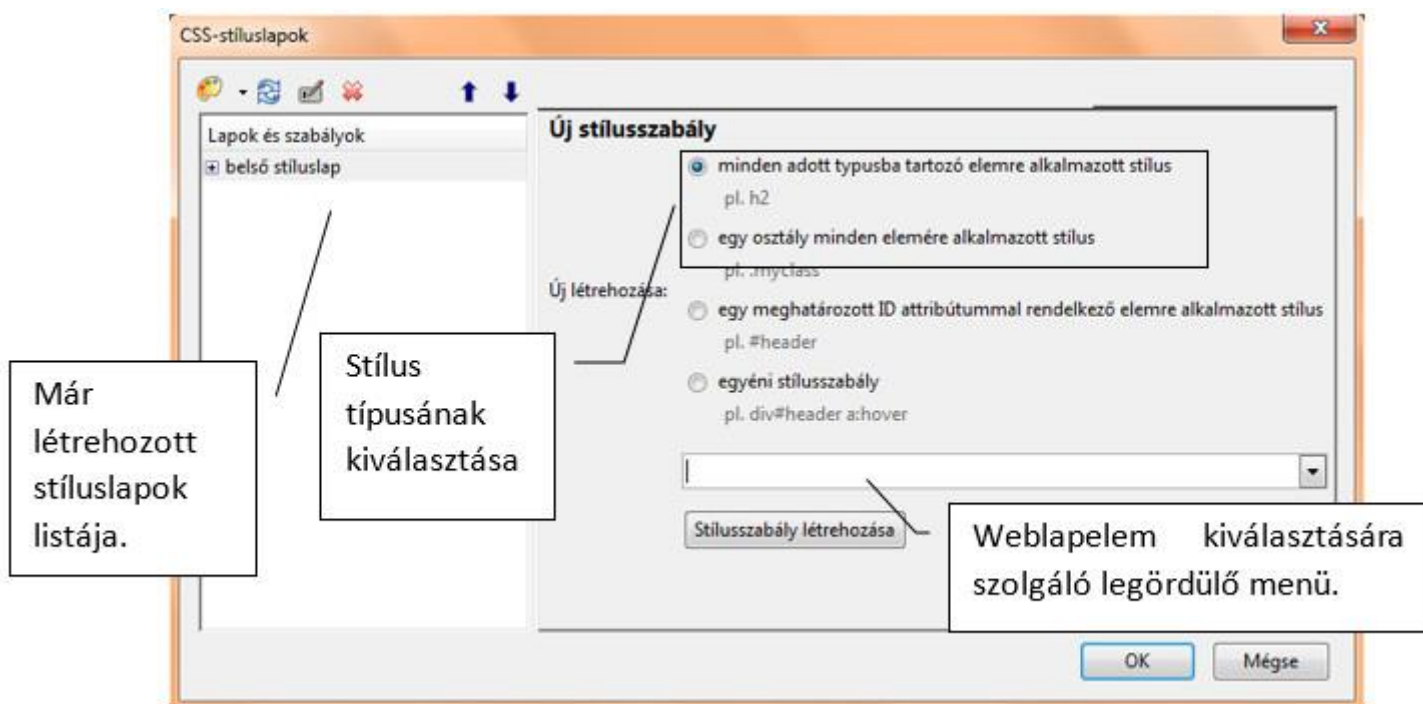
CSS-stíluslapok

Lapok és szabályok

belső stíluslap

Új stílusszabály

Új létrehozása:

minden adott typusba tartozó elemre alkalmazott stílus

pl. h2

egy osztály minden elemére alkalmazott stílus

pl. .myclass

egy meghatározott ID attribútummal rendelkező elemre alkalmazott stílus

pl. #header

egyéni stílusszabály

pl. div#header a:hover

Stílusszabály létrehozása

OK

Mégse

Már létrehozott stíluslapok listája.

Stílus típusának kiválasztása

Weblapelem kiválasztására szolgáló legördülő menü.